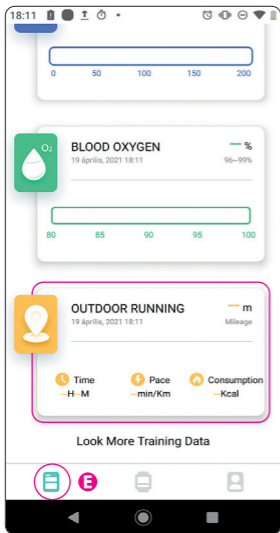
18:11

0 50 100 150 200

$O_2$

BLOOD OXYGEN
19 április, 2021 18:11

— %
96~99%

80 85 90 95 100

OUTDOOR RUNNING
19 április, 2021 18:11

— m
Mileage

Time
—H—M

Pace
—min/Km

Consumption
—Kcal

Look More Training Data

E